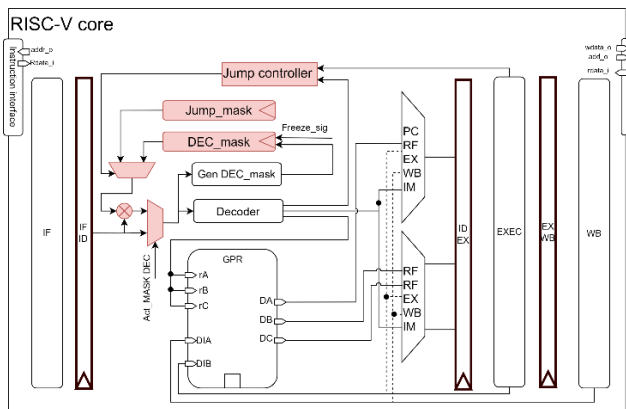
RISC-V core

Instruction interface

addr_o

rdata_i

wdata_o

add_o

rdata_i

Jump controller

Jump_mask

DEC_mask

Freeze_sig

Gen DEC_mask

Decoder

Act. MASK DEC

GPR

rA

rB

rC

DA

DB

DC

DIA

DIB

IF

IF
ID

PC

RF

EX

WB

IM

RF

RF

EX

WB

IM

ID
EX

EXEC

EX
WB

WB